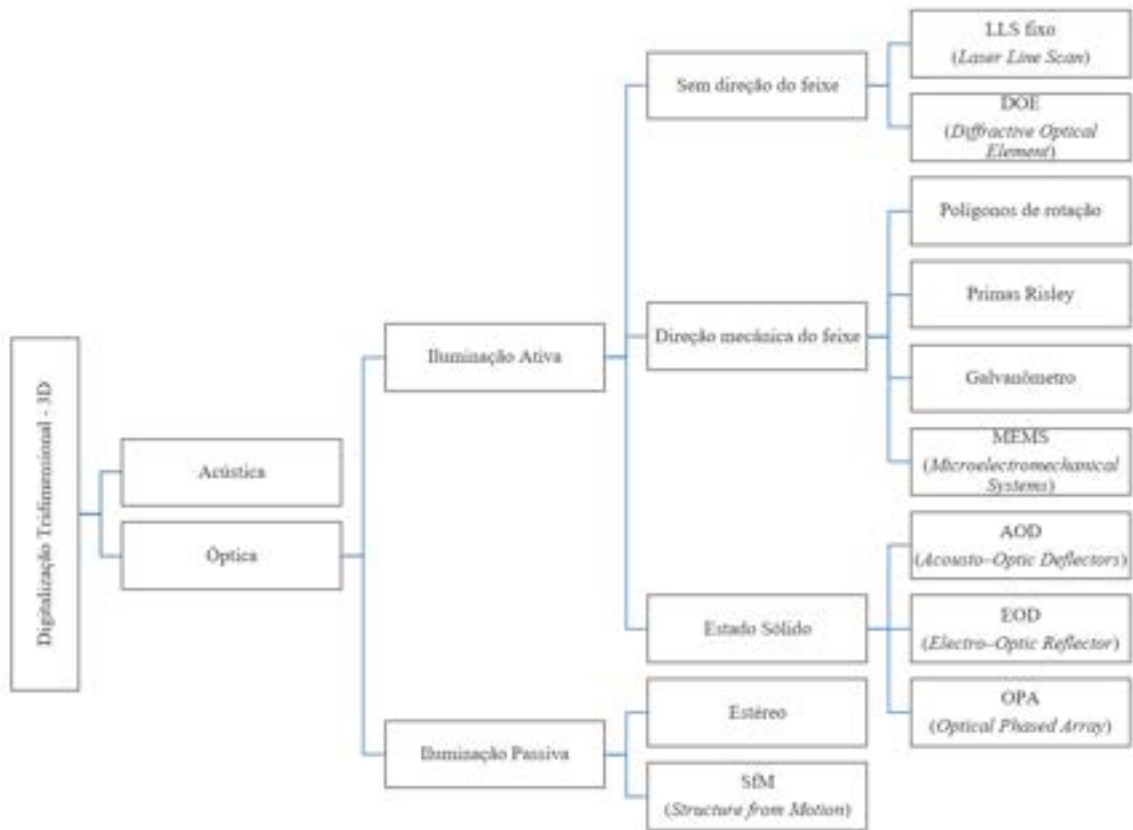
Digitalização Tridimensional - 3D

Acústica

Óptica

Iluminação Ativa

Iluminação Passiva

Sem direção do feixe

Direção mecânica do feixe

Estado Sólido

Estéreo

SfM
(Structure from Motion)

LLS fixo
(Laser Line Scan)

DOE
(Diffractive Optical Element)

Polígonos de rotação

Primas Risley

Galvanômetro

MEMS
(Microelectromechanical Systems)

AOD
(Acousto–Optic Deflectors)

EOD
(Electro–Optic Reflector)

OPA
(Optical Phased Array)